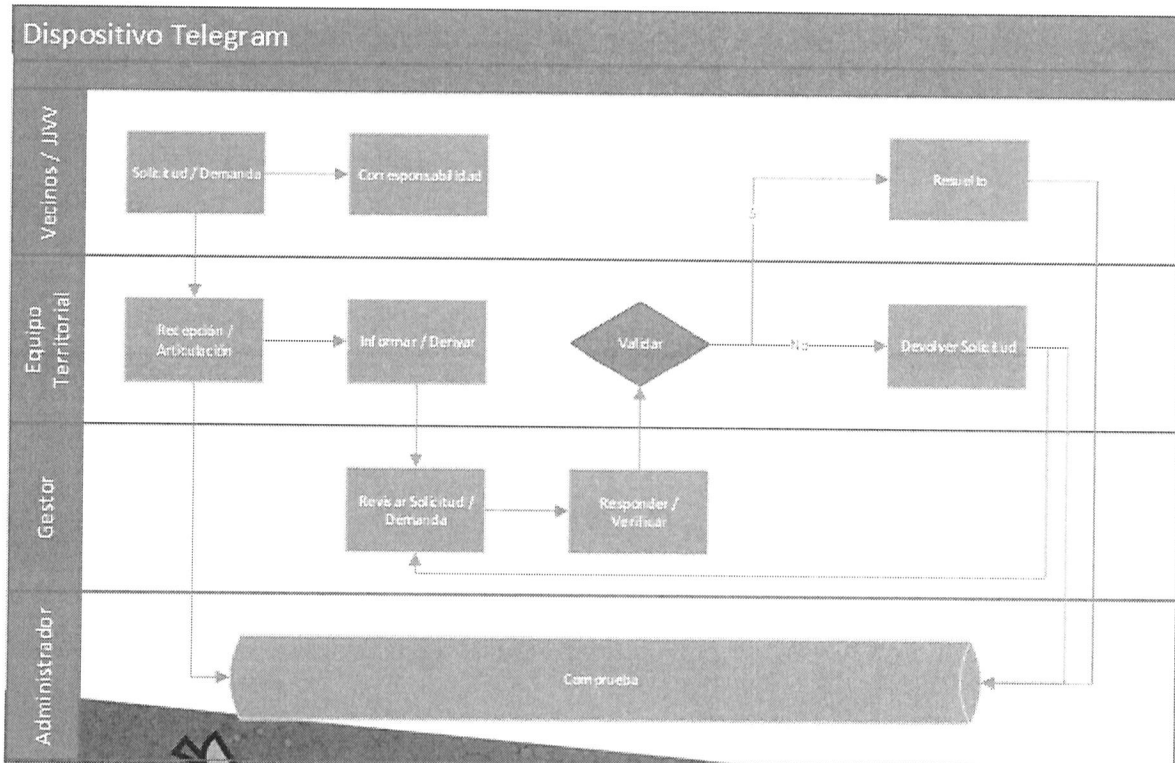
Dispositivo Telegram

Vecinos / JJVV

Solicitud / Demanda

Corresponsabilidad

Resuelto

Si

Equipo Territorial

Recepción / Articulación

Informar / Derivar

Validar

No

Devolver Solicitud

Gestor

Revisar Solicitud / Demanda

Responder / Verificar

Administrador

Comprueba